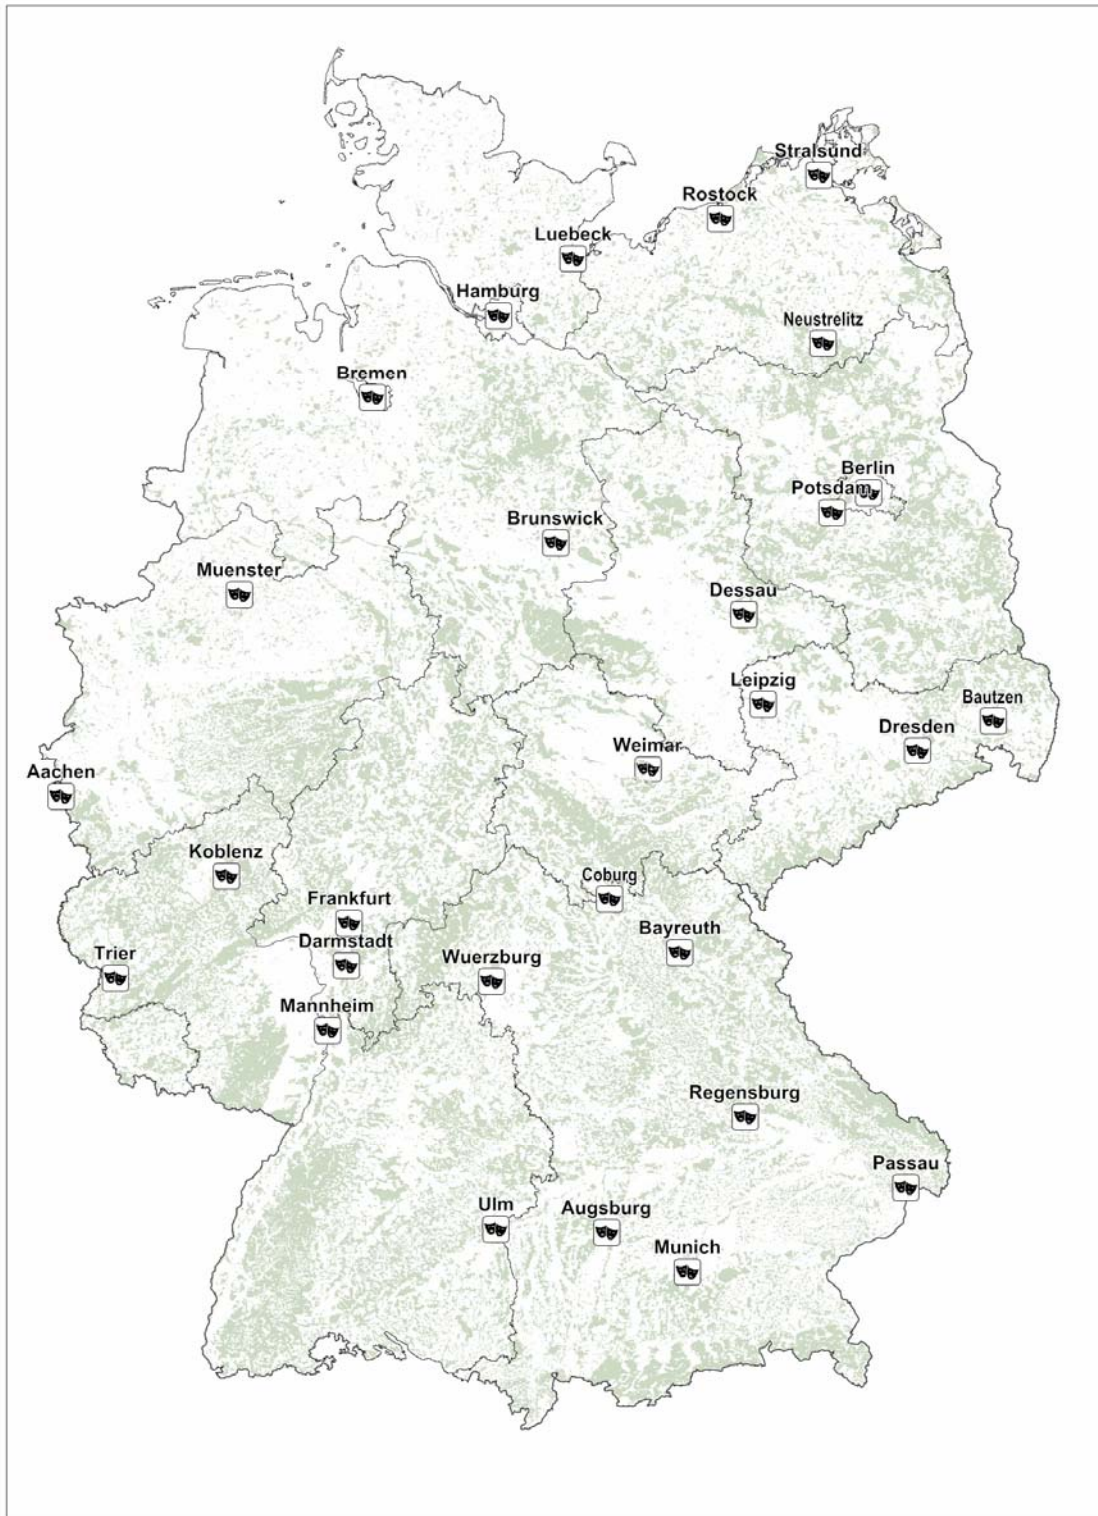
Stralsund
Rostock
Luebeck
Hamburg
Neustrelitz
Bremen
Berlin
Potsdam
Brunswick
Muenster
Dessau
Leipzig
Bautzen
Dresden
Weimar
Aachen
Koblenz
Coburg
Frankfurt
Bayreuth
Darmstadt
Trier
Wuerzburg
Mannheim
Regensburg
Passau
Ulm
Augsburg
Munich